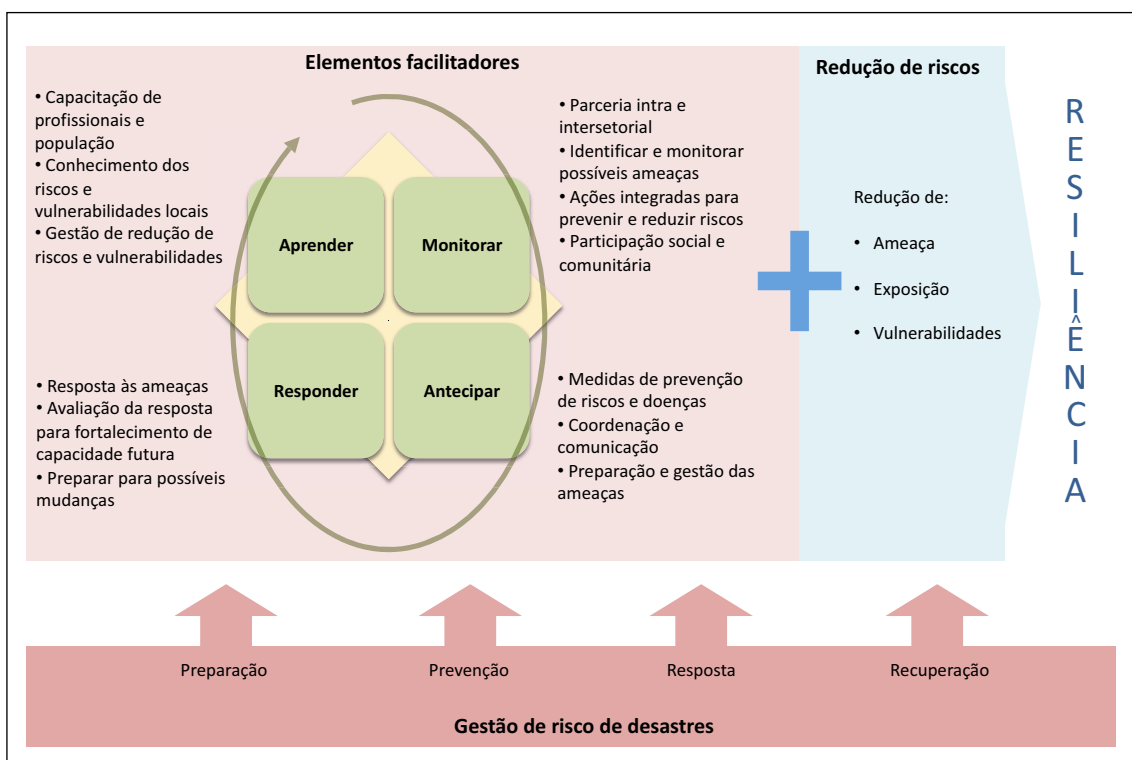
Elementos facilitadores

• Capacitação de profissionais e população
• Conhecimento dos riscos e vulnerabilidades locais
• Gestão de redução de riscos e vulnerabilidades

Aprender

Monitorar

Responder

Antecipar

• Parceria intra e intersetorial
• Identificar e monitorar possíveis ameaças
• Ações integradas para prevenir e reduzir riscos
• Participação social e comunitária

• Resposta às ameaças
• Avaliação da resposta para fortalecimento de capacidade futura
• Preparar para possíveis mudanças

• Medidas de prevenção de riscos e doenças
• Coordenação e comunicação
• Preparação e gestão das ameaças

Redução de riscos

Redução de:
• Ameaça
• Exposição
• Vulnerabilidades

RESILIÊNCIA

Preparação

Prevenção

Resposta

Recuperação

Gestão de risco de desastres